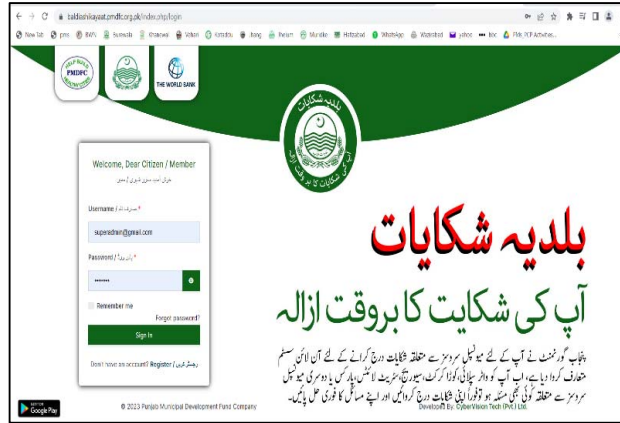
baldiashikayaat.pmdfc.org.pk/index.php/login

New Tab | pms | IMPV | Suvreola | Srasowa | Voltan | Karodou | Jiang | Iheam | Murakte | Hellsabad | WhatsApp | Wakeshed | yahoo | bbc | PMs PCP Activities

PMDFC

THE WORLD BANK

بلدیہ شکایات

آپ کی شکایت کا بروقت ازالہ

Welcome, Dear Citizen / Member

Username / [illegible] *

superadmin@gmail.com

Password / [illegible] *

•••••••

Remember me

Forgot password?

Sign In

Don't have an account? Register / رجسٹر کریں

بلدیہ شکایات

آپ کی شکایت کا بروقت ازالہ

پنجاب گورنمنٹ نے آپ کے لیے میونسپل سروسز سے متعلقہ شکایات درج کرانے کے لیے آن لائن سسٹم متعارف کروا دیا ہے۔ اب آپ کو واٹر سپلائی، کوڑا کرکٹ، سیوریج، سٹریٹ لائٹس، پارکس یا دوسری میونسپل سروسز سے متعلقہ کوئی بھی مسئلہ ہو تو فوراً اپنی شکایات درج کروائیں اور اپنے مسائل کا فوری حل پائیں۔

GET IT ON Google Play

© 2023 Punjab Municipal Development Fund Company

Developed By: CyberVision Tech (Pvt.) Ltd.